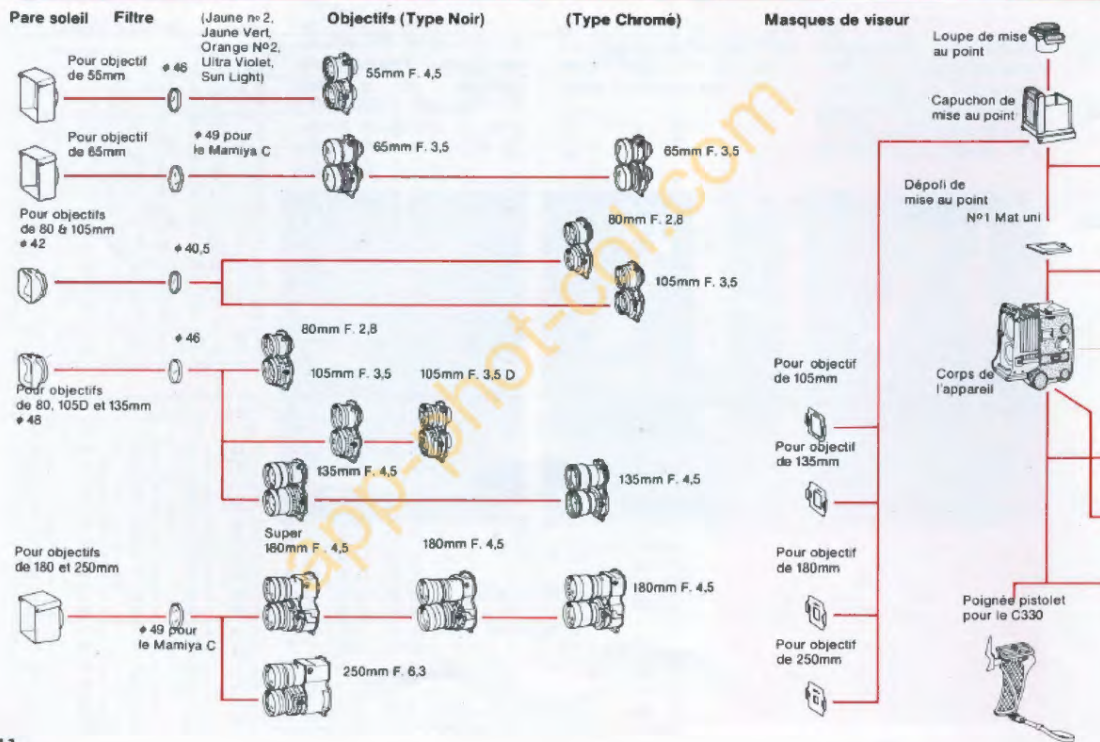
Pare soleil Filtre (Jaune nº 2, Jaune Vert, Orange Nº2, Ultra Violet, Sun Light) Objectifs (Type Noir) (Type Chromé) Masques de viseur

Loupe de mise au point

Pour objectif de 55mm $\phi$ 46 55mm F. 4,5

Capuchon de mise au point

Pour objectif de 65mm $\phi$ 49 pour le Mamiya C 65mm F. 3,5 65mm F. 3,5

Dépoli de mise au point
Nº1 Mat uni

Pour objectifs de 80 & 105mm $\phi$ 42

$\phi$ 40,5

80mm F. 2,8

105mm F. 3,5

80mm F. 2,8

$\phi$ 46

105mm F. 3,5 105mm F. 3,5 D

Pour objectifs de 80, 105D et 135mm $\phi$ 48

Pour objectif de 105mm

Corps de l'appareil

Pour objectif de 135mm

135mm F. 4,5 135mm F. 4,5

Super 180mm F. 4,5 180mm F. 4,5

Pour objectifs de 180 et 250mm

180mm F. 4,5

Pour objectif de 180mm

$\phi$ 49 pour le Mamiya C

Poignée pistolet pour le C330

250mm F. 6,3

Pour objectif de 250mm

app-phot-col.com

11